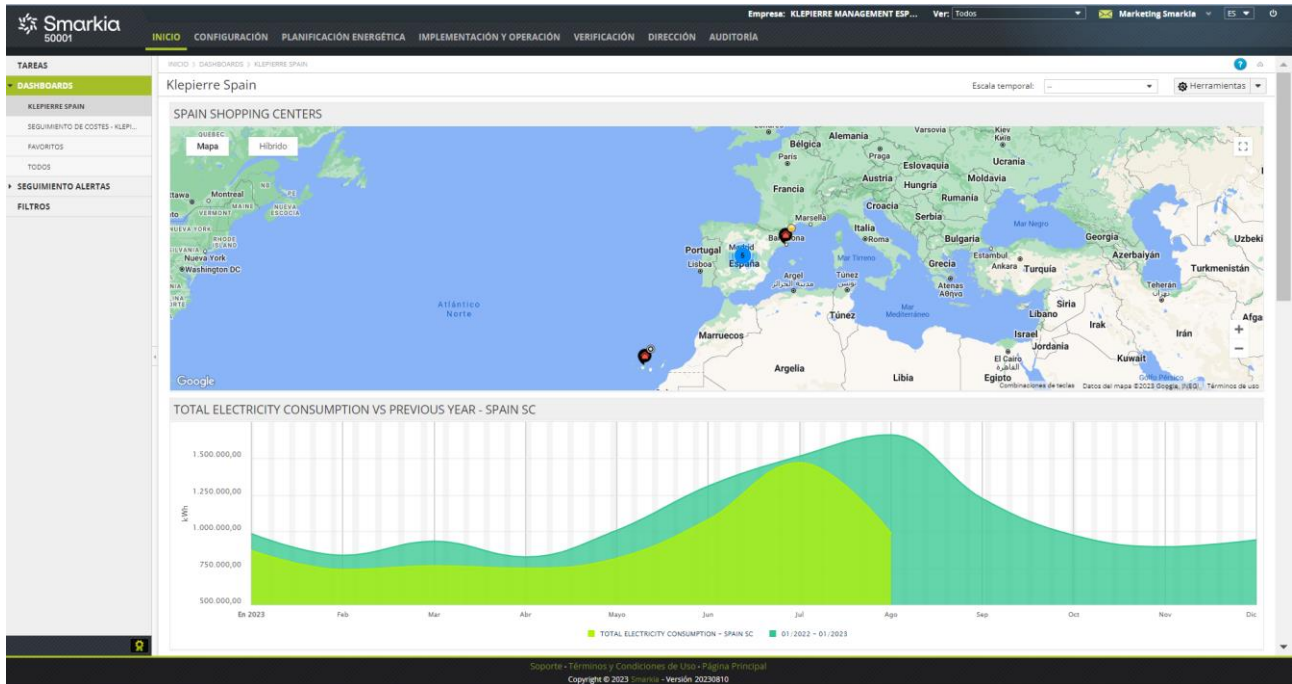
Smarkia 50001

INICIO CONFIGURACIÓN PLANIFICACIÓN ENERGÉTICA IMPLEMENTACIÓN Y OPERACIÓN VERIFICACIÓN DIRECCIÓN AUDITORÍA

Empresa: KLEPIERRE MANAGEMENT ESP... Ver: Todos Marketing Smarkia ES

TAREAS
DASHBOARDS
KLEPIERRE SPAIN
SEGUIMIENTO DE COSTES - KLEPI...
FAVORITOS
TODOS
SEGUIMIENTO ALERTAS
FILTROS

INICIO > DASHBOARDS > KLEPIERRE SPAIN

Klepierre Spain

Escala temporal: -- Herramientas

SPAIN SHOPPING CENTERS

Mapa Híbrido

Alemania Bélgica Paris Praga Varsovia Kiev Eslovaquia Ucrania Austria Hungría Moldavia Francia Rumania Croacia Serbia Mar Negro Georgia Uzbeki Italia Roma Bulgaria Marsella Barcelona Portugal Madrid España Lisboa Estambul Azerbaiyán Turkmenistán Ankara Turquía Grecia Atenas Mar Tirreno Argel Túnez Teherán Siria Líbano Irak Irán Afga Israel Jordania Túnez Mar Mediterráneo Marruecos Argelia Libia Egipto El Cairo Kuwait Golfo Pérsico Montreal Ottawa Maine Vermont Nueva Escocia Nueva York Rhode Island Washington DC Quebec Atlántico Norte Google

Combinaciones de teclas Datos del mapa ©2023 Google, INEGI Términos de uso

TOTAL ELECTRICITY CONSUMPTION VS PREVIOUS YEAR - SPAIN SC

1.500.000,00
1.250.000,00
1.000.000,00
750.000,00
500.000,00
kWh

En 2023 Feb Mar Abr Mayo Jun Jul Ago Sep Oct Nov Dic

TOTAL ELECTRICITY CONSUMPTION - SPAIN SC 01/2022 - 01/2023

Soporte - Términos y Condiciones de Uso - Página Principal
Copyright © 2023 Smarkia - Versión 20230810